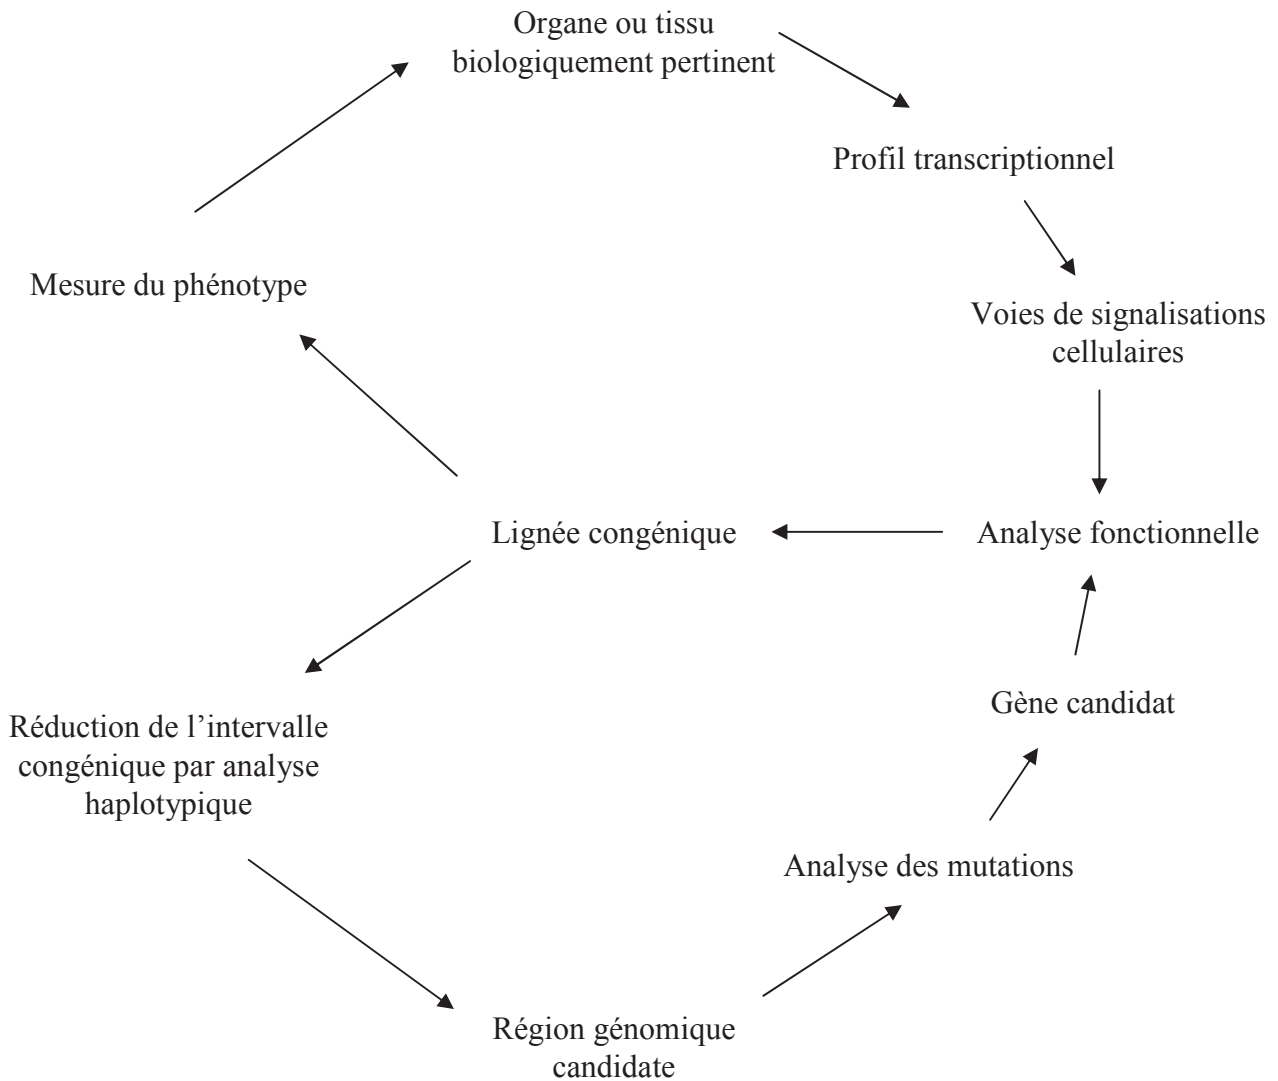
Organe ou tissu biologiquement pertinent

Profil transcriptionnel

Voies de signalisations cellulaires

Analyse fonctionnelle

Gène candidat

Analyse des mutations

Région génomique candidate

Réduction de l’intervalle congénique par analyse haplotypique

Lignée congénique

Mesure du phénotype